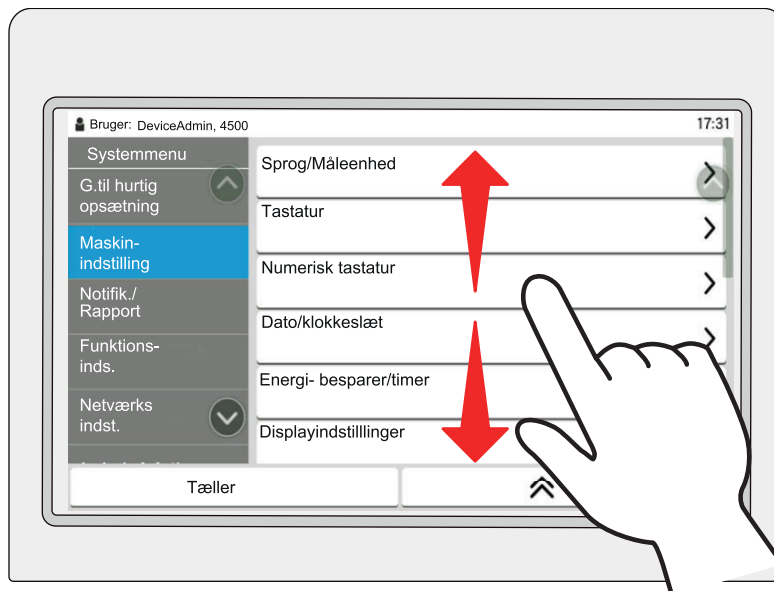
Bruger: DeviceAdmin, 4500

17:31

Systemmenu

G.til hurtig opsætning

Maskinindstilling

Notifik./ Rapport

Funktionsinds.

Netværks indst.

Sprog/Måleenhed

Tastatur

Numerisk tastatur

Dato/klokkeslæt

Energi- besparer/timer

Displayindstilllinger

Tæller